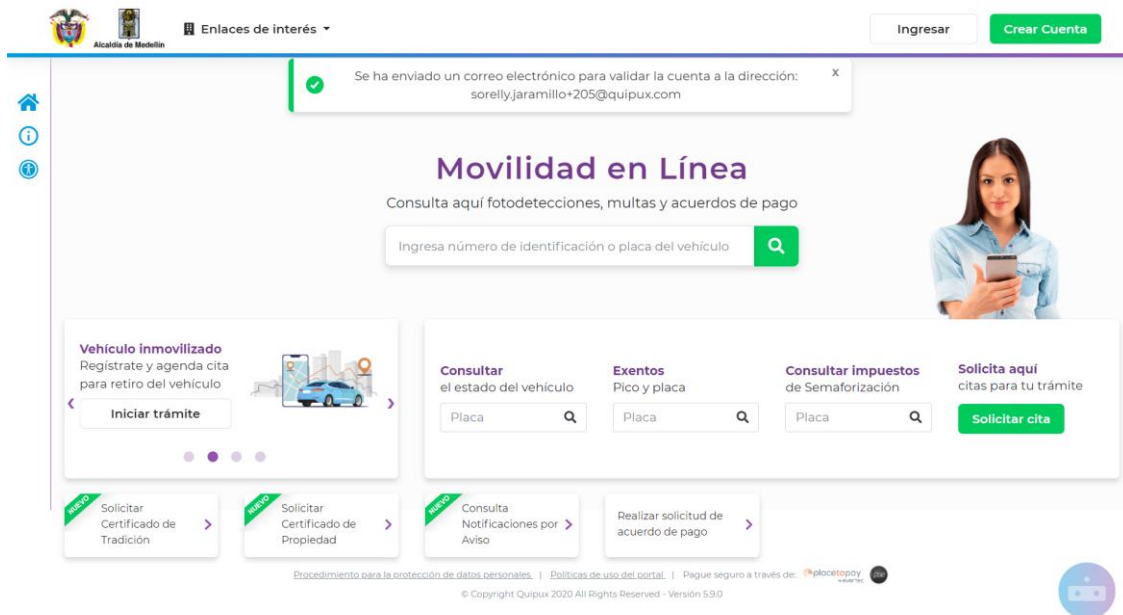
Alcaldía de Medellín

Enlaces de interés

Ingresar

Crear Cuenta

Se ha enviado un correo electrónico para validar la cuenta a la dirección: sorelly.jaramillo+205@quipux.com

x

Movilidad en Línea

Consulta aquí fotodetecciones, multas y acuerdos de pago

Ingresa número de identificación o placa del vehículo

Vehículo inmovilizado
Regístrate y agenda cita para retiro del vehículo

Iniciar trámite

Consultar
el estado del vehículo

Placa

Exentos
Pico y placa

Placa

Consultar impuestos
de Semaforización

Placa

Solicita aquí
citas para tu trámite

Solicitar cita

NUEVO
Solicitar Certificado de Tradición

NUEVO
Solicitar Certificado de Propiedad

NUEVO
Consulta Notificaciones por Aviso

Realizar solicitud de acuerdo de pago

Procedimiento para la protección de datos personales. | Politicas de uso del portal | Pague seguro a través de: placetopay

© Copyright Quipux 2020 All Rights Reserved - Versión 5.9.0